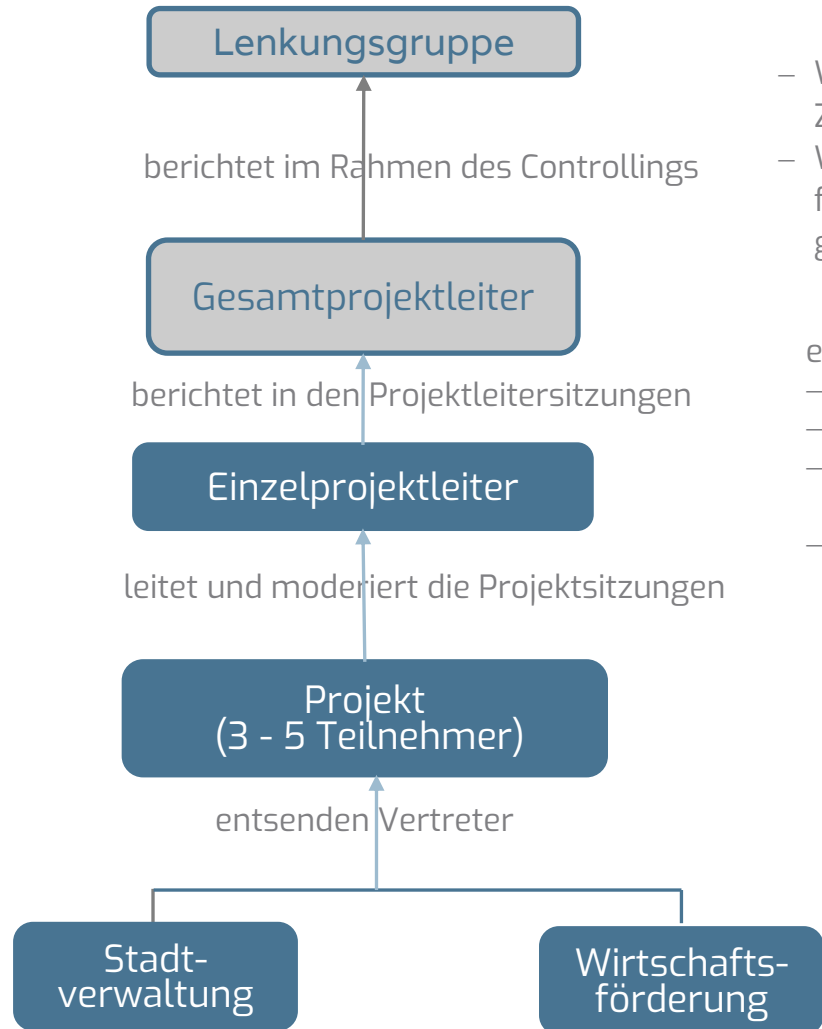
Lenkungsgruppe

berichtet im Rahmen des Controllings

Gesamtprojektleiter

berichtet in den Projektleitersitzungen

Einzelprojektleiter

leitet und moderiert die Projektsitzungen

Projekt
(3 - 5 Teilnehmer)

entsenden Vertreter

Stadt-
verwaltung

Wirtschafts-
förderung

– W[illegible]
Z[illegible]
– W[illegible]
f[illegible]
g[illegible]

e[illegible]
– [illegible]
– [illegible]
– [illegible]
– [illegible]